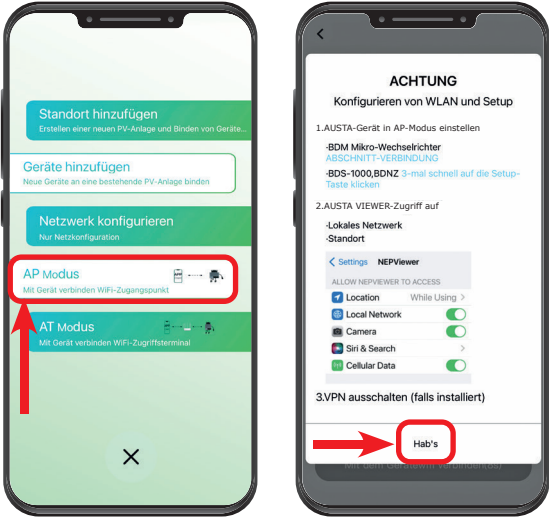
Standort hinzufügen
Erstellen einer neuen PV-Anlage und Binden von Geräte...

Geräte hinzufügen
Neue Geräte an eine bestehende PV-Anlage binden

Netzwerk konfigurieren
Nur Netzkonfiguration

AP Modus
Mit Gerät verbinden WiFi-Zugangspunkt

AT Modus
Mit Gerät verbinden WiFi-Zugriffsterminal

×

ACHTUNG
Konfigurieren von WLAN und Setup

1.AUSTA-Gerät in AP-Modus einstellen

-BDM Mikro-Wechselrichter
ABSCHNITT-VERBINDUNG

-BDS-1000,BDNZ 3-mal schnell auf die Setup-Taste klicken

2.AUSTA VIEWER-Zugriff auf

-Lokales Netzwerk
-Standort

< Settings NEPViewer
ALLOW NEPVIEWER TO ACCESS
Location While Using >
Local Network
Camera
Siri & Search >
Cellular Data

3.VPN ausschalten (falls installiert)

Hab's

Mit dem Gerät verbinden